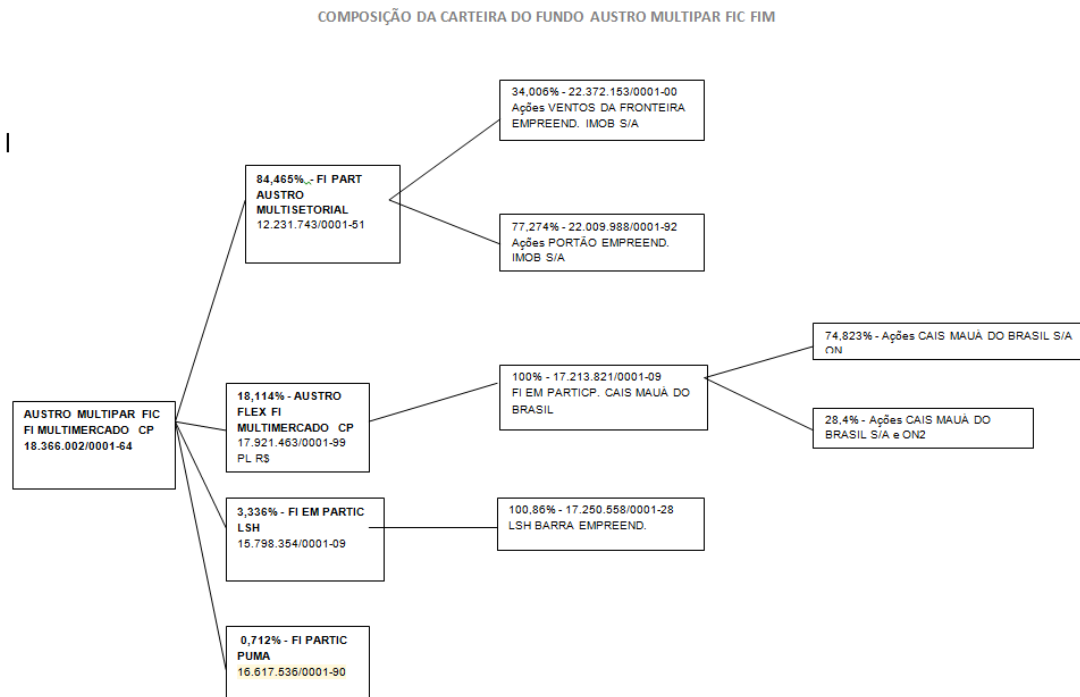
COMPOSIÇÃO DA CARTEIRA DO FUNDO AUSTRO MULTIPAR FIC FIM

34,006% - 22.372.153/0001-00
Ações VENTOS DA FRONTEIRA EMPREEND. IMOB S/A

84,465%,- FI PART AUSTRO MULTISETORIAL
12.231.743/0001-51

77,274% - 22.009.988/0001-92
Ações PORTÃO EMPREEND. IMOB S/A

74,823% - Ações CAIS MAUÀ DO BRASIL S/A ON

AUSTRO MULTIPAR FIC FI MULTIMERCADO CP
18.366.002/0001-64

18,114% - AUSTRO FLEX FI MULTIMERCADO CP
17.921.463/0001-99
PL R$

100% - 17.213.821/0001-09
FI EM PARTICP. CAIS MAUÀ DO BRASIL

28,4% - Ações CAIS MAUÀ DO BRASIL S/A e ON2

3,336% - FI EM PARTIC LSH
15.798.354/0001-09

100,86% - 17.250.558/0001-28
LSH BARRA EMPREEND.

0,712% - FI PARTIC PUMA
16.617.536/0001-90